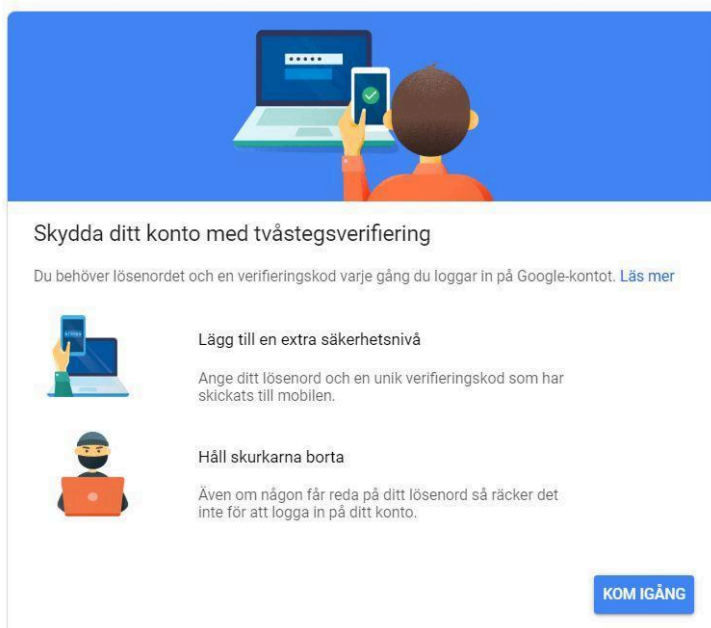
Skydda ditt konto med tvåstegsverifiering

Du behöver lösenordet och en verifieringskod varje gång du loggar in på Google-kontot. Läs mer

Lägg till en extra säkerhetsnivå

Ange ditt lösenord och en unik verifieringskod som har skickats till mobilen.

Håll skurkarna borta

Även om någon får reda på ditt lösenord så räcker det inte för att logga in på ditt konto.

KOM IGÅNG